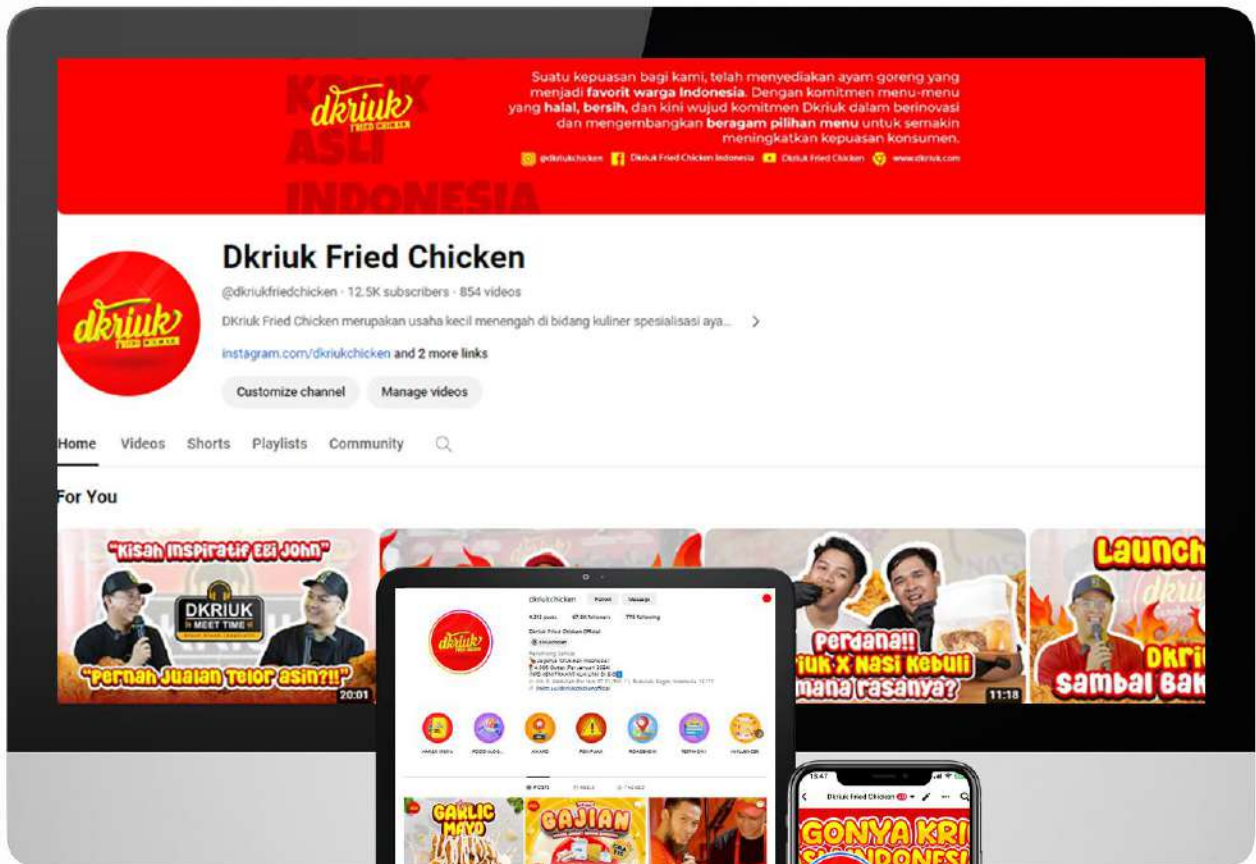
KRIUK ASLI INDONESIA

dkriuk FRIED CHICKEN

Suatu kepuasan bagi kami, telah menyediakan ayam goreng yang menjadi **favorit warga Indonesia**. Dengan komitmen menu-menu yang **halal, bersih**, dan kini wujud komitmen Dkriuk dalam berinovasi dan mengembangkan **beragam pilihan menu** untuk semakin meningkatkan kepuasan konsumen.

@dkriukchicken Dkriuk Fried Chicken Indonesia Dkriuk Fried Chicken www.dkriuk.com

dkriuk FRIED CHICKEN

Dkriuk Fried Chicken

@dkriukfriedchicken · 12.5K subscribers · 854 videos

DKriuk Fried Chicken merupakan usaha kecil menengah di bidang kuliner spesialisasi aya... >

instagram.com/dkriukchicken and 2 more links

Customize channel Manage videos

Home Videos Shorts Playlists Community

For You

"Kisah Inspiratif Eli John"
DKRIUK MEET TIME
"Pernah Jualan Telor asin?!!"
20:01

Perdana!! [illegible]riuk X Nasi Kebuli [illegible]mana rasanya?
11:18

Launch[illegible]
Dkri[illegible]
Sambal Bak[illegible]

dkriukchicken

dkriuk

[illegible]

GARLIC MAYO
GAJIAN

15:47
Dkriuk Fried Chicken
GONYA KRI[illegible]
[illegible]INDONESI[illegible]